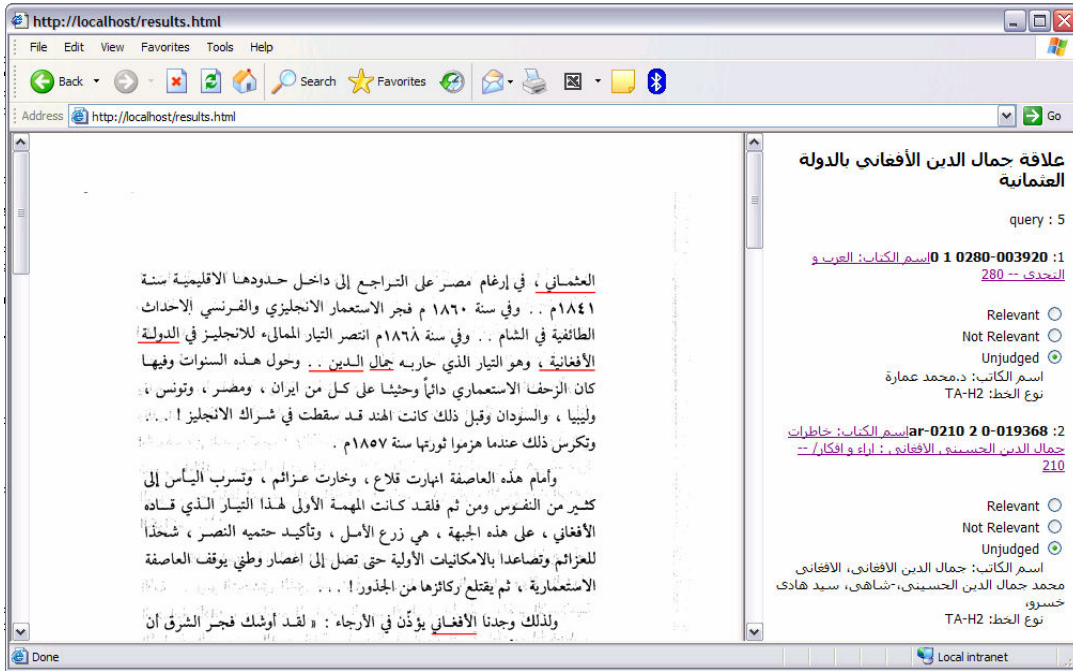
http://localhost/results.html

File Edit View Favorites Tools Help

Back Search Favorites

Address http://localhost/results.html Go

العثماني ، في إرغام مصر على التراجع إلى داخل حدودها الاقليمية سنة ١٨٤١م . . وفي سنة ١٨٦٠ م فجر الاستعمار الانجليزي والفرنسي الأحداث الطائفية في الشام . . وفي سنة ١٨٦٨م انتصر التيار الممالىء للانجليز في الدولة الأفغانية ، وهو التيار الذي حاربه جمال الدين . . وحول هذه السنوات وفيها كان الزحف الاستعماري دائباً وحثيثاً على كل من ايران ، ومصر ، وتونس ، وليبيا ، والسودان وقبل ذلك كانت الهند قد سقطت في شراك الانجليز ! . . . وتكرس ذلك عندما هزموا ثورتها سنة ١٨٥٧م .

وأمام هذه العاصفة انهارت قلاع ، وخارت عزائم ، وتسرب اليأس إلى كثير من النفوس ومن ثم فلقد كانت المهمة الأولى لهذا التيار الذي قاده الأفغاني ، على هذه الجبهة ، هي زرع الأمل ، وتأكيد حتميه النصر ، شحذاً للعزائم وتصاعدا بالامكانيات الأولية حتى تصل إلى اعصار وطني يوقف العاصفة الاستعمارية ، ثم يقتلع ركائزها من الجذور ! . . .

ولذلك وجدنا الأفغاني يؤذّن في الأرجاء : « لقد أوشك فجر الشرق أن

علاقة جمال الدين الأفغاني بالدولة العثمانية

query : 5

1: 0280-003920 1 0اسم الكتاب: العرب و التحدى -- 280

Relevant
Not Relevant
Unjudged
اسم الكاتب: د.محمد عمارة
نوع الخط: TA-H2

2: ar-0210 2 0-019368اسم الكتاب: خاطرات جمال الدين الحسيني الافغاني : اراء و افكار/ -- 210

Relevant
Not Relevant
Unjudged
اسم الكاتب: جمال الدين الافغاني، الافغاني محمد جمال الدين الحسيني،-شاهي، سيد هادى خسرو،
نوع الخط: TA-H2

Done
Local intranet